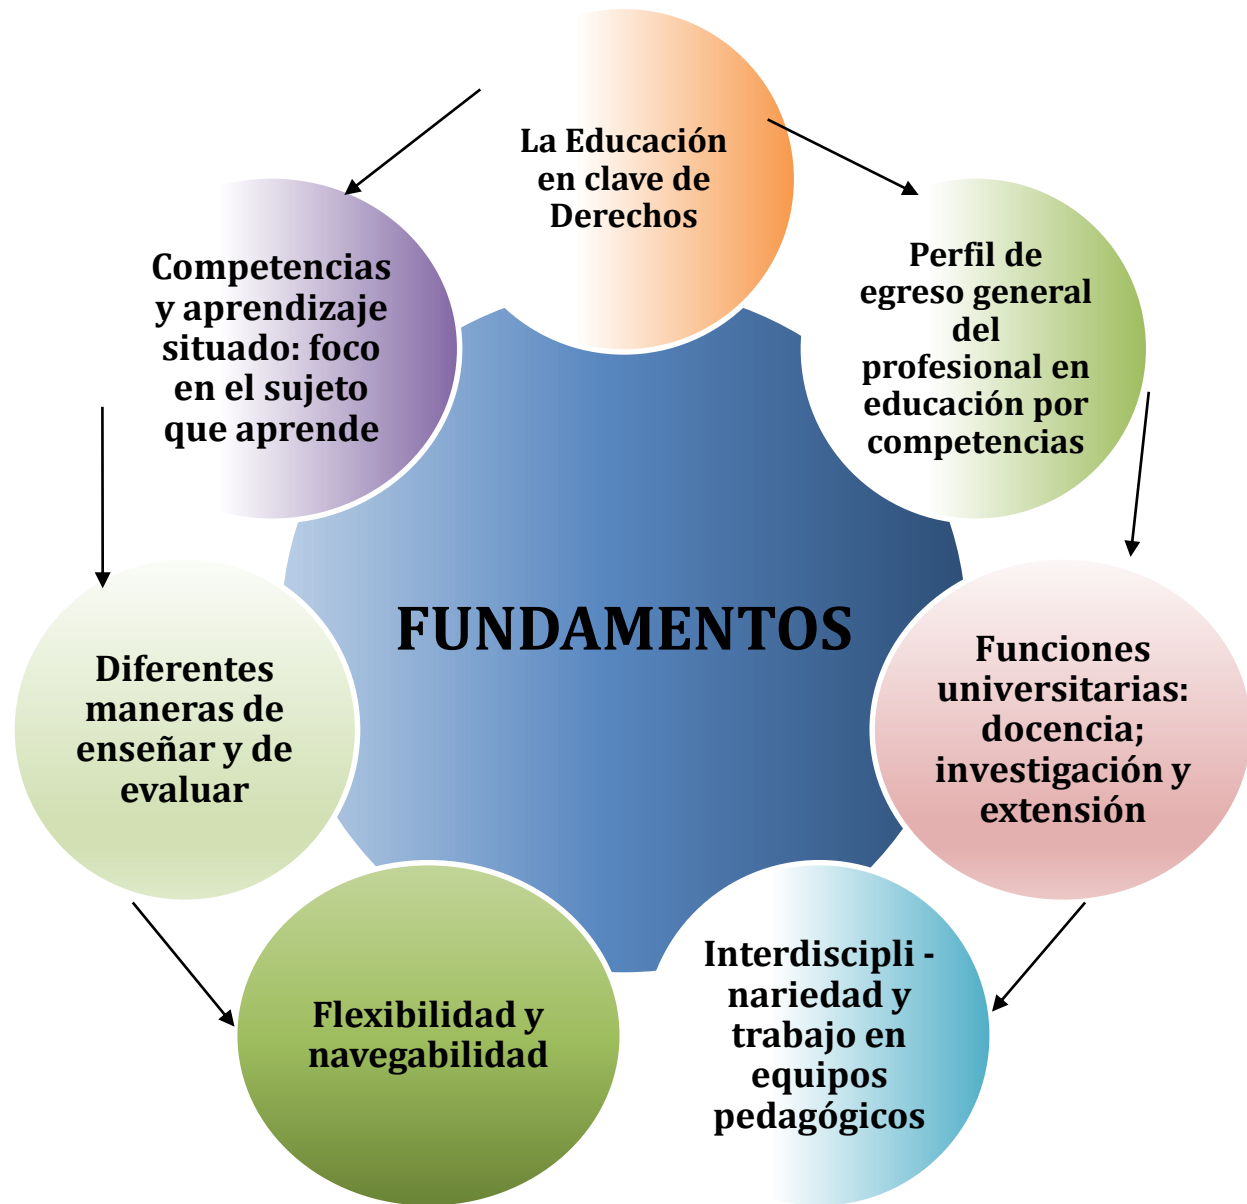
La Educación en clave de Derechos

Perfil de egreso general del profesional en educación por competencias

Funciones universitarias: docencia; investigación y extensión

Interdisciplinariedad y trabajo en equipos pedagógicos

Flexibilidad y navegabilidad

Diferentes maneras de enseñar y de evaluar

Competencias y aprendizaje situado: foco en el sujeto que aprende

FUNDAMENTOS